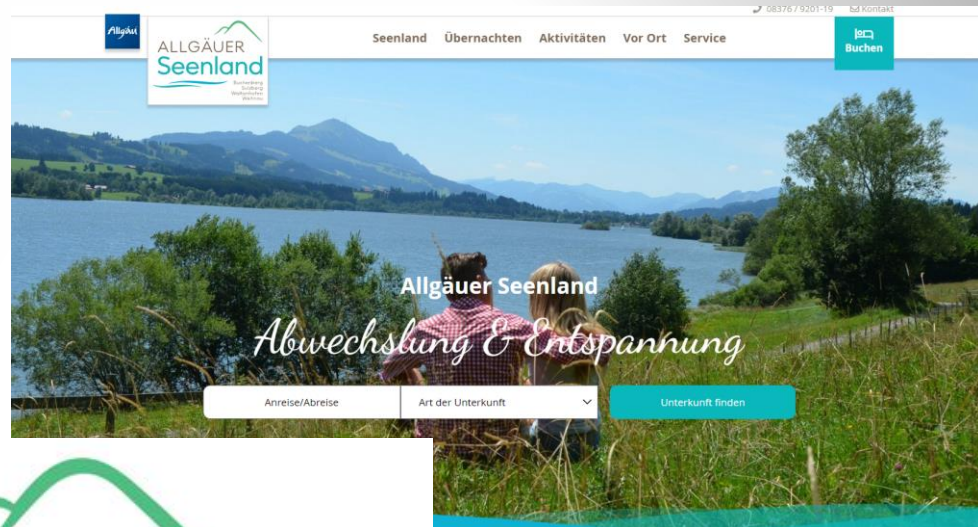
08376 / 9201-19 Kontakt

Allgäu

ALLGÄUER
Seenland
Buchenberg
Sulzberg
Weitnau
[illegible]

Seenland Übernachten Aktivitäten Vor Ort Service

Buchen

Allgäuer Seenland

Abwechslung & Entspannung

Anreise/Abreise

Art der Unterkunft

Unterkunft finden